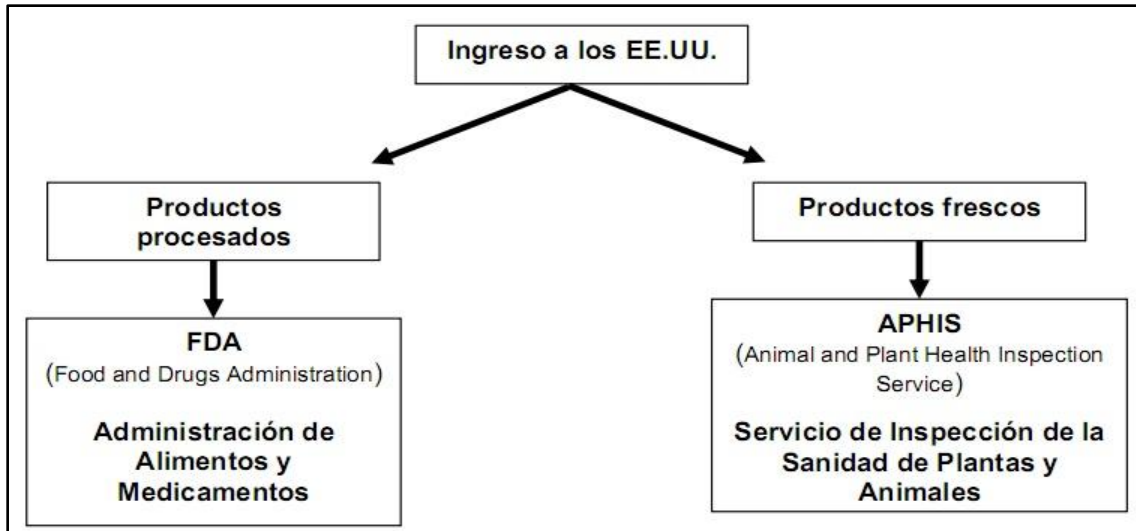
Ingreso a los EE.UU.

Productos procesados

FDA
(Food and Drugs Administration)

Administración de Alimentos y Medicamentos

Productos frescos

APHIS
(Animal and Plant Health Inspection Service)

Servicio de Inspección de la Sanidad de Plantas y Animales